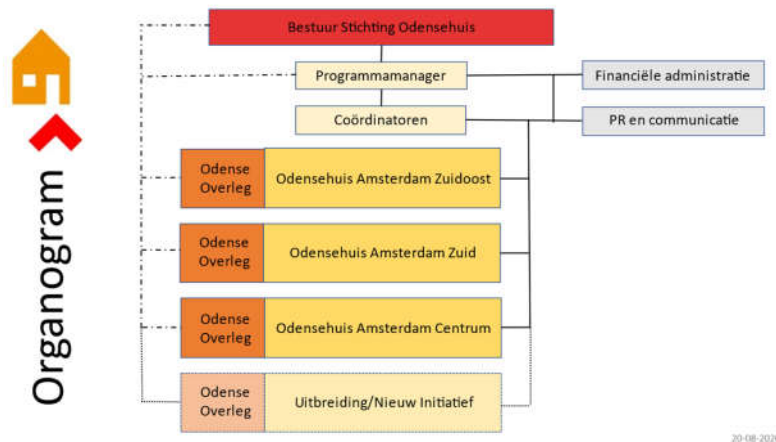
Organogram

Bestuur Stichting Odensehuis

Programmamanager

Financiële administratie

Coördinatoren

PR en communicatie

Odense Overleg

Odensehuis Amsterdam Zuidoost

Odense Overleg

Odensehuis Amsterdam Zuid

Odense Overleg

Odensehuis Amsterdam Centrum

Odense Overleg

Uitbreiding/Nieuw Initiatief

20-08-202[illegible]